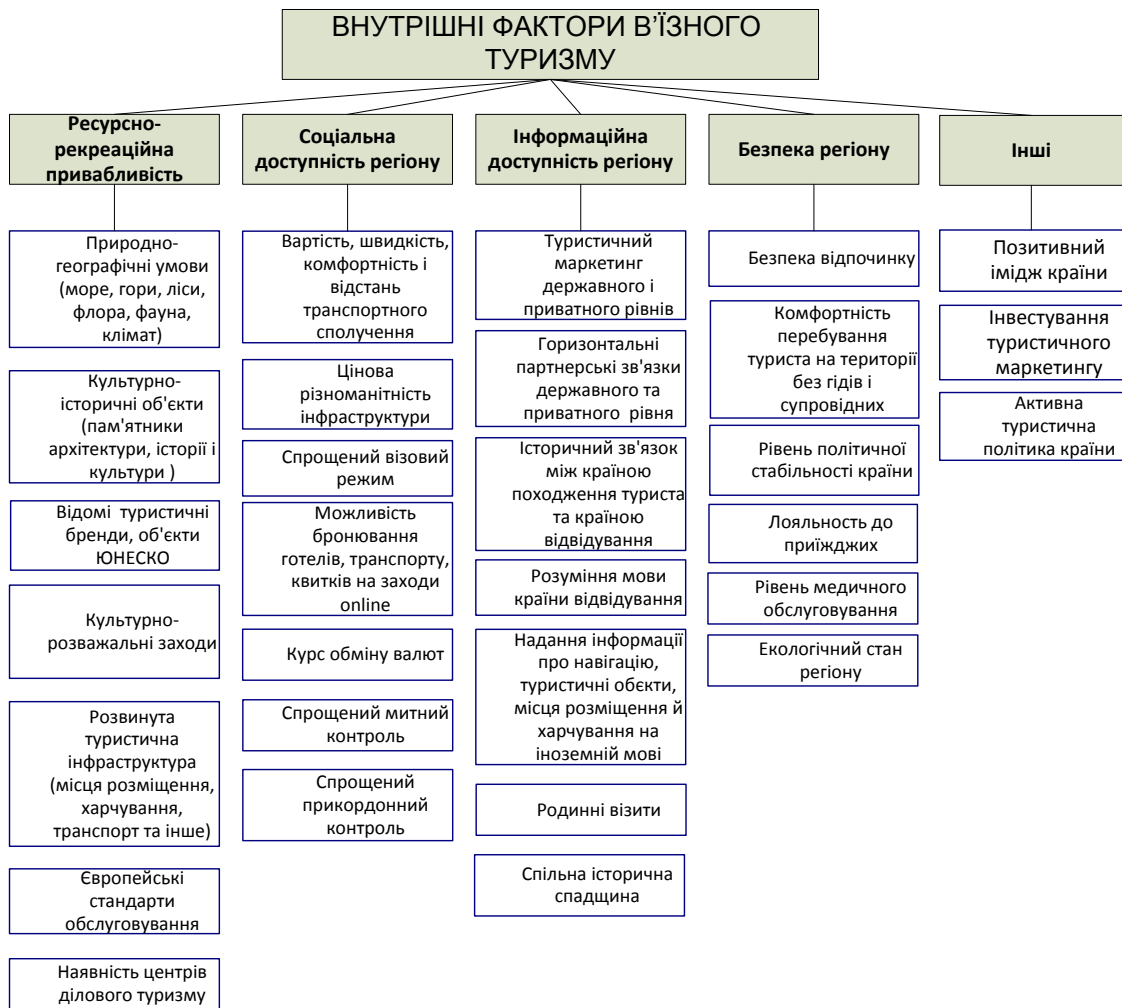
ВНУТРІШНІ ФАКТОРИ В'ЇЗНОГО ТУРИЗМУ

Ресурсно-рекреаційна привабливість

Природно-географічні умови (море, гори, ліси, флора, фауна, клімат)

Культурно-історичні об'єкти (пам'ятники архітектури, історії і культури )

Відомі туристичні бренди, об'єкти ЮНЕСКО

Культурно-розважальні заходи

Розвинута туристична інфраструктура (місця розміщення, харчування, транспорт та інше)

Європейські стандарти обслуговування

Наявність центрів ділового туризму

Соціальна доступність регіону

Вартість, швидкість, комфортність і відстань транспортного сполучення

Цінова різноманітність інфраструктури

Спрощений візовий режим

Можливість бронювання готелів, транспорту, квитків на заходи online

Курс обміну валют

Спрощений митний контроль

Спрощений прикордонний контроль

Інформаційна доступність регіону

Туристичний маркетинг державного і приватного рівнів

Горизонтальні партнерські зв'язки державного та приватного рівня

Історичний зв'язок між країною походження туриста та країною відвідування

Розуміння мови країни відвідування

Надання інформації про навігацію, туристичні обєкти, місця розміщення й харчування на іноземній мові

Родинні візити

Спільна історична спадщина

Безпека регіону

Безпека відпочинку

Комфортність перебування туриста на території без гідів і супровідних

Рівень політичної стабільності країни

Лояльность до приїжджих

Рівень медичного обслуговування

Екологічний стан регіону

Інші

Позитивний імідж країни

Інвестування туристичного маркетингу

Активна туристична політика країни